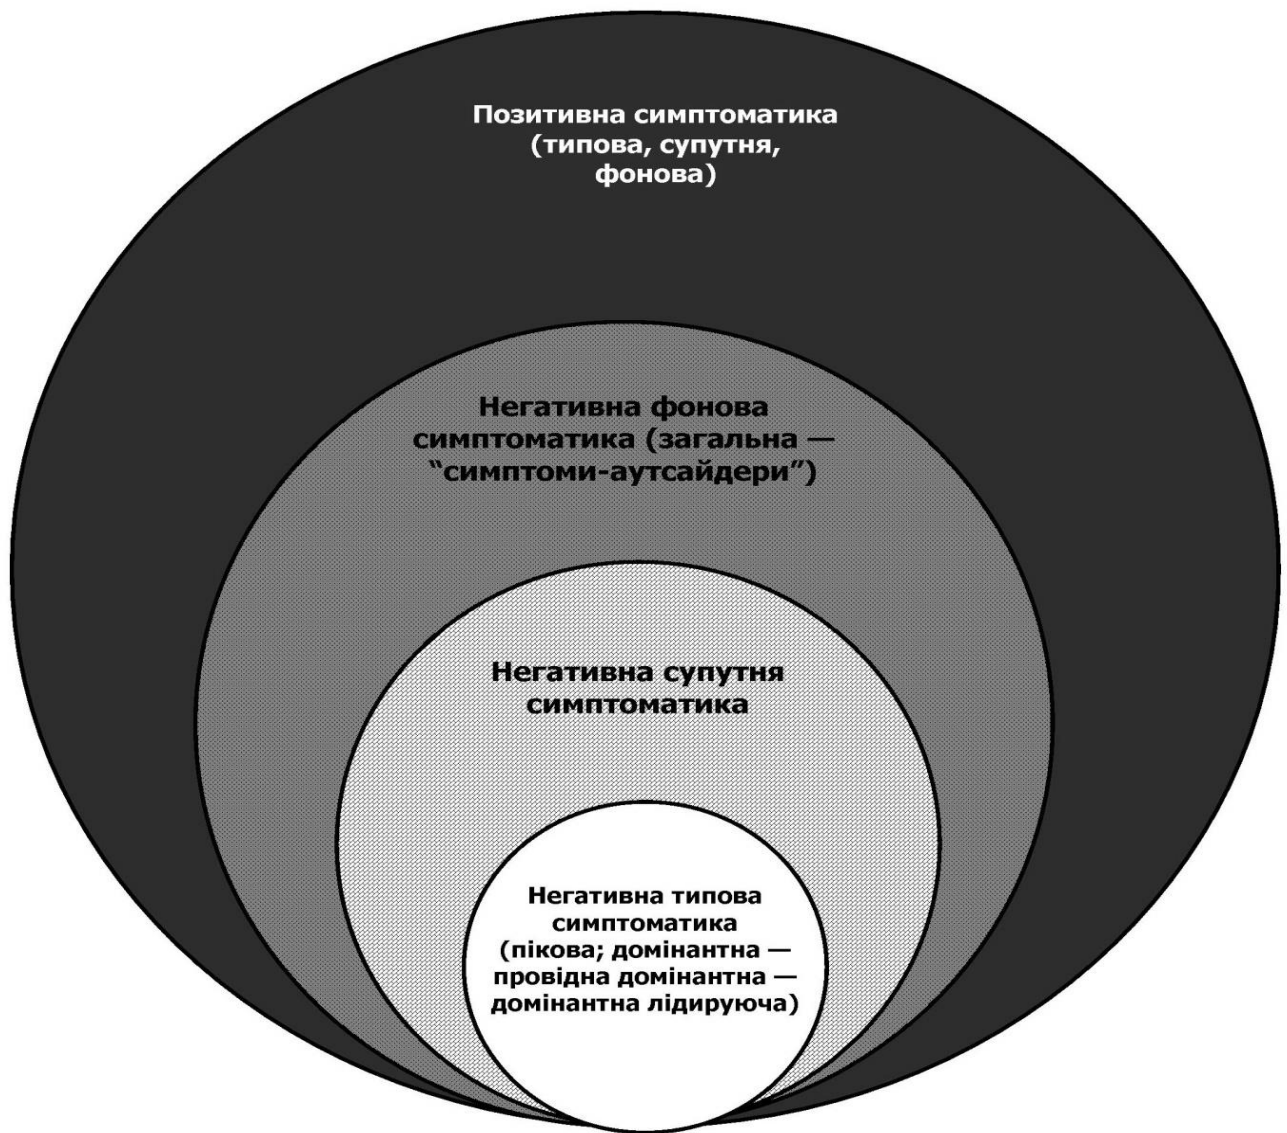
Позитивна симптоматика (типова, супутня, фонова)

Негативна фонова симптоматика (загальна — "симптоми-аутсайдери")

Негативна супутня симптоматика

Негативна типова симптоматика (пікова; домінантна — провідна домінантна — домінантна лідируюча)